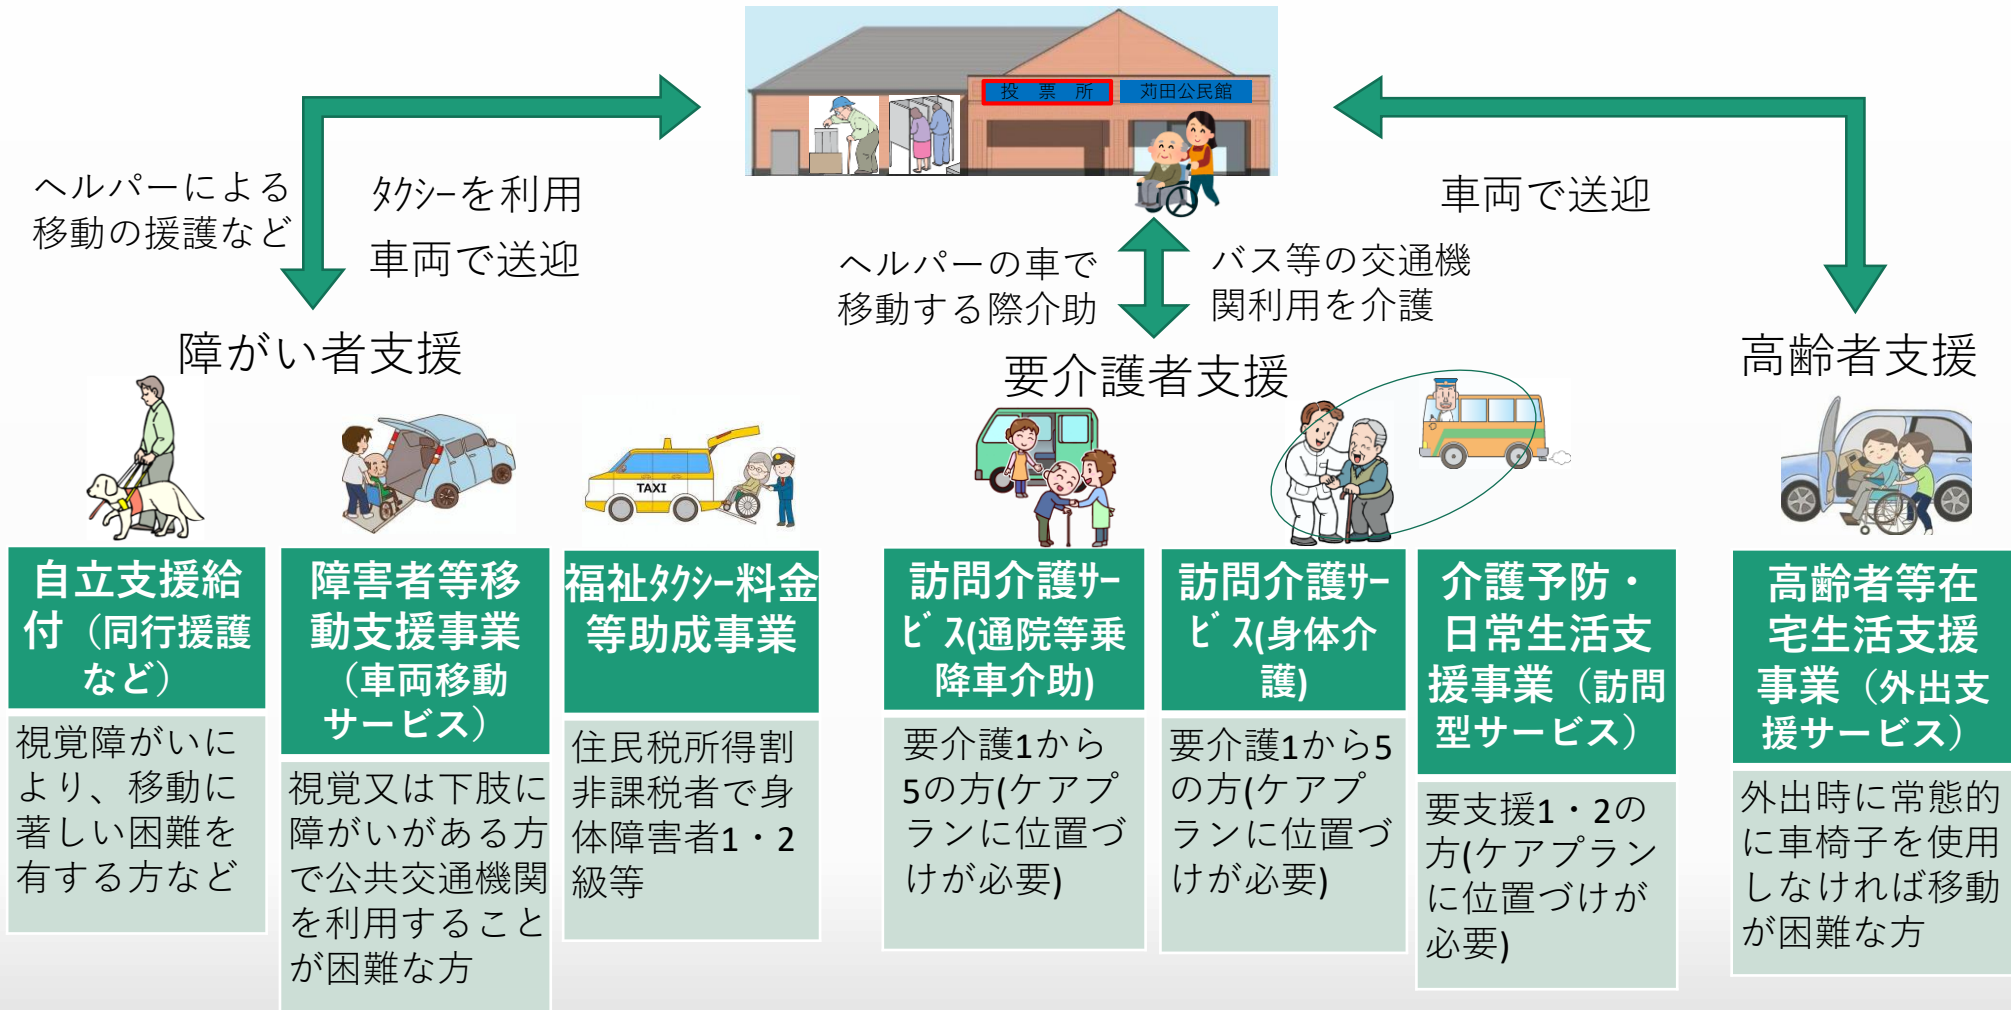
投　票　所

苅田公民館

ヘルパーによる移動の援護など

ﾀｸｼｰを利用

車両で送迎

車両で送迎

ヘルパーの車で移動する際介助

バス等の交通機関利用を介護

障がい者支援

要介護者支援

高齢者支援

TAXI

自立支援給付（同行援護など）

視覚障がいにより、移動に著しい困難を有する方など

障害者等移動支援事業（車両移動サービス）

視覚又は下肢に障がいがある方で公共交通機関を利用することが困難な方

福祉ﾀｸｼｰ料金等助成事業

住民税所得割非課税者で身体障害者1・2級等

訪問介護ｻｰﾋﾞｽ(通院等乗降車介助)

要介護1から5の方(ケアプランに位置づけが必要)

訪問介護ｻｰﾋﾞｽ(身体介護)

要介護1から5の方(ケアプランに位置づけが必要)

介護予防・日常生活支援事業（訪問型サービス）

要支援1・2の方(ケアプランに位置づけが必要)

高齢者等在宅生活支援事業（外出支援サービス）

外出時に常態的に車椅子を使用しなければ移動が困難な方